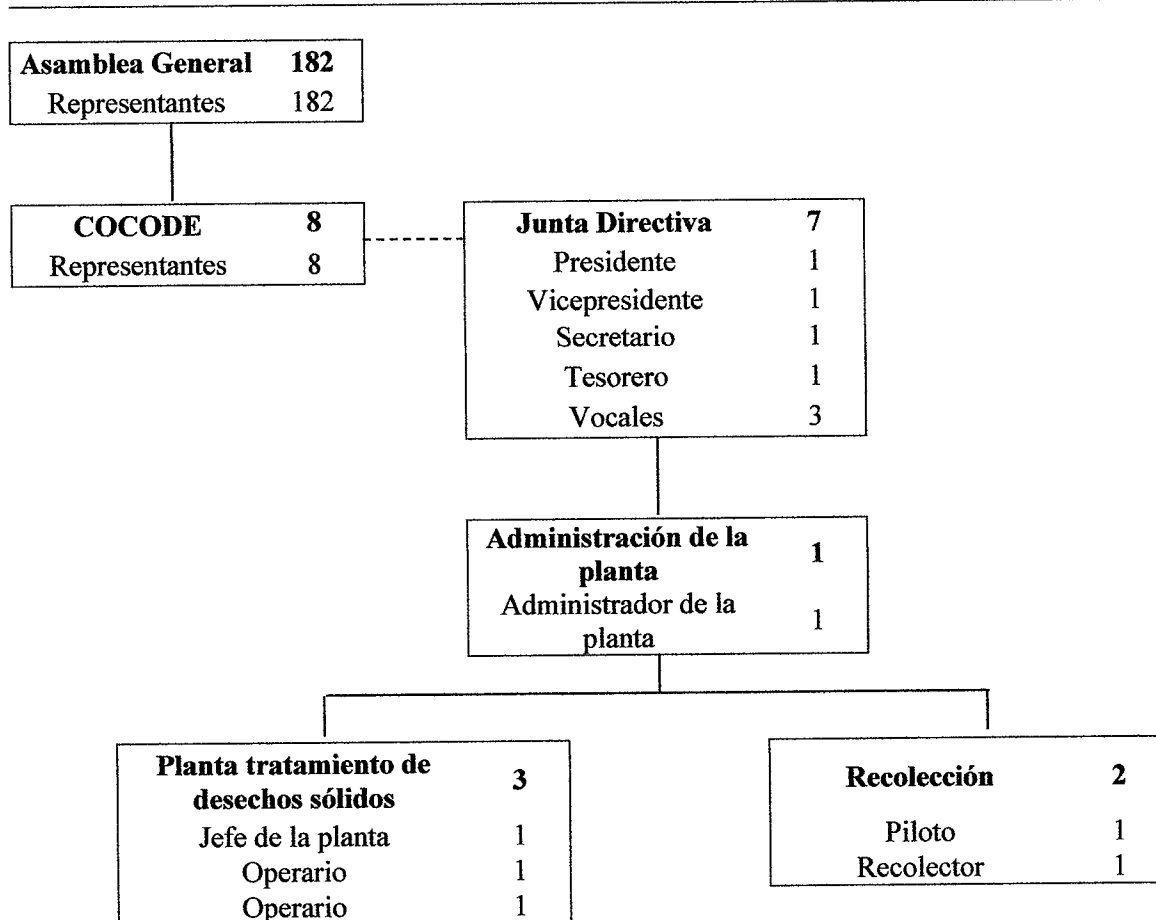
Asamblea General 182
Representantes 182

COCODE 8
Representantes 8

Junta Directiva 7
Presidente 1
Vicepresidente 1
Secretario 1
Tesorero 1
Vocales 3

Administración de la planta 1
Administrador de la planta 1

Planta tratamiento de desechos sólidos 3
Jefe de la planta 1
Operario 1
Operario 1

Recolección 2
Piloto 1
Recolector 1